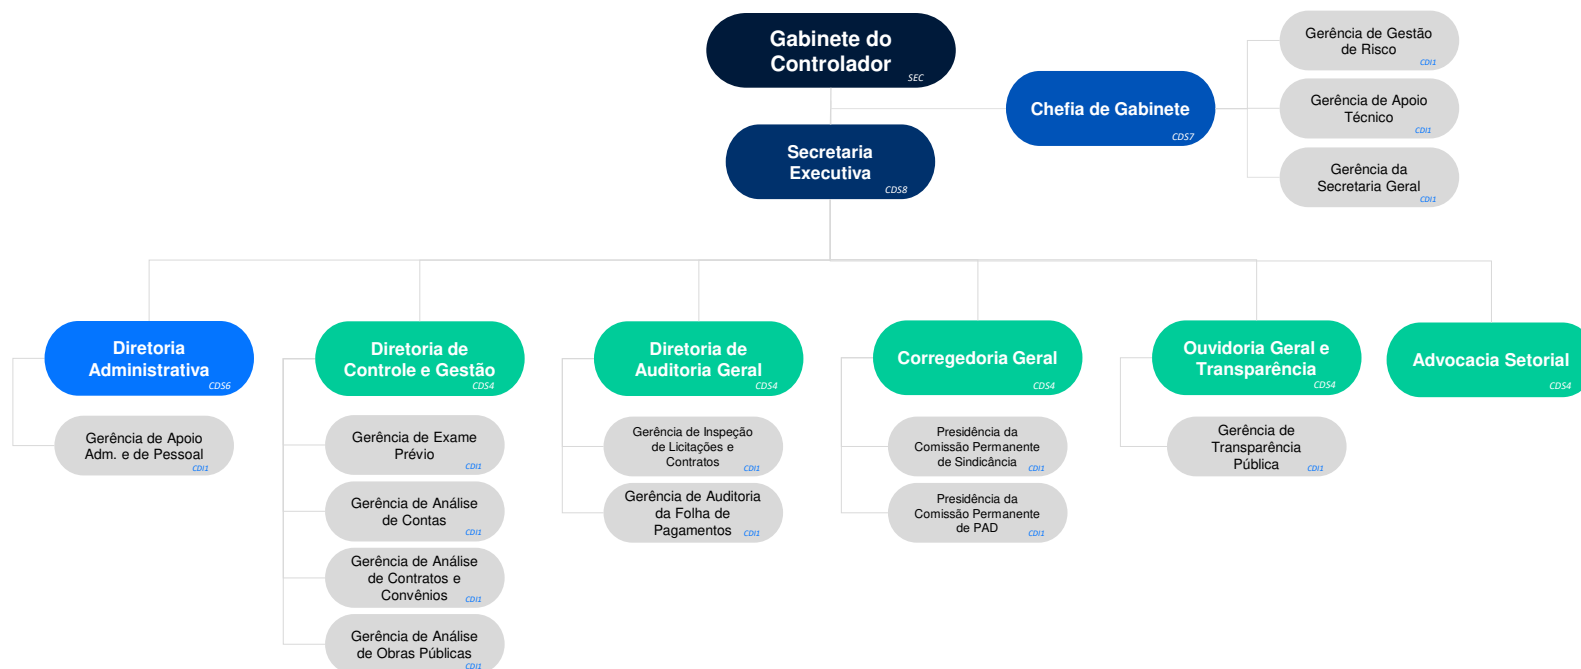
Gabinete do Controlador SEC

Chefia de Gabinete CDS7

Gerência de Gestão de Risco CDI1

Gerência de Apoio Técnico CDI1

Gerência da Secretaria Geral CDI1

Secretaria Executiva CDS8

Diretoria Administrativa CDS6

Gerência de Apoio Adm. e de Pessoal CDI1

Diretoria de Controle e Gestão CDS4

Gerência de Exame Prévio CDI1

Gerência de Análise de Contas CDI1

Gerência de Análise de Contratos e Convênios CDI1

Gerência de Análise de Obras Públicas CDI1

Diretoria de Auditoria Geral CDS4

Gerência de Inspeção de Licitações e Contratos CDI1

Gerência de Auditoria da Folha de Pagamentos CDI1

Corregedoria Geral CDS4

Presidência da Comissão Permanente de Sindicância CDI1

Presidência da Comissão Permanente de PAD CDI1

Ouvidoria Geral e Transparência CDS4

Gerência de Transparência Pública CDI1

Advocacia Setorial CDS4